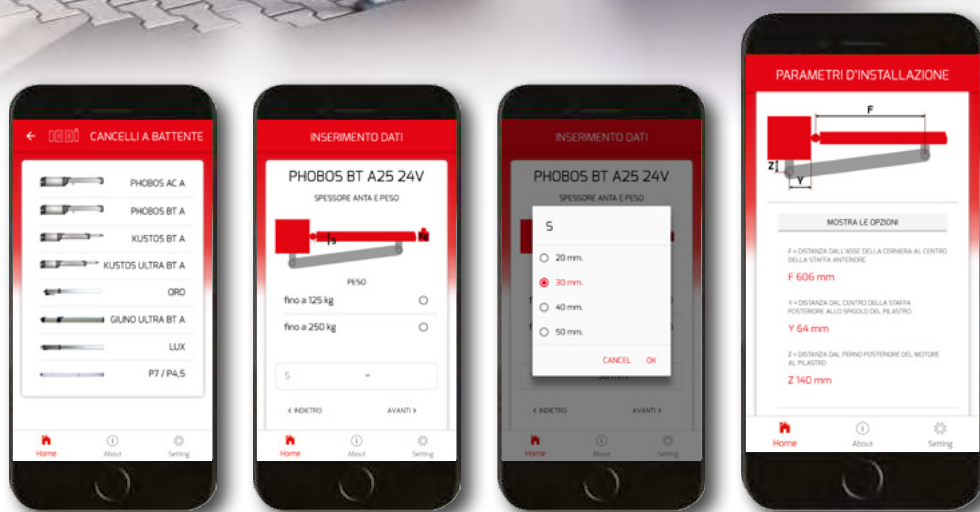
← BFT CANCELLI A BATTENTE

PHOBOS AC A

PHOBOS BT A

KUSTOS BT A

KUSTOS ULTRA BT A

ORO

GIUNO ULTRA BT A

LUX

P7 / P4,5

Home About Setting

INSERIMENTO DATI

PHOBOS BT A25 24V

SPESSORE ANTA E PESO

S

PESO

fino a 125 kg

fino a 250 kg

S

‹ INDIETRO AVANTI ›

Home About Setting

INSERIMENTO DATI

PHOBOS BT A25 24V

SPESSORE ANTA E PESO

S

20 mm.

30 mm.

40 mm.

50 mm.

CANCEL OK

‹ INDIETRO AVANTI ›

Home About Setting

PARAMETRI D'INSTALLAZIONE

F

Z

Y

MOSTRA LE OPZIONI

F = DISTANZA DALL'ASSE DELLA CERNIERA AL CENTRO DELLA STAFFA ANTERIORE

F 606 mm

Y = DISTANZA DAL CENTRO DELLA STAFFA POSTERIORE ALLO SPIGOLO DEL PILASTRO

Y 64 mm

Z = DISTANZA DAL PERNO POSTERIORE DEL MOTORE AL PILASTRO

Z 140 mm

Home About Setting